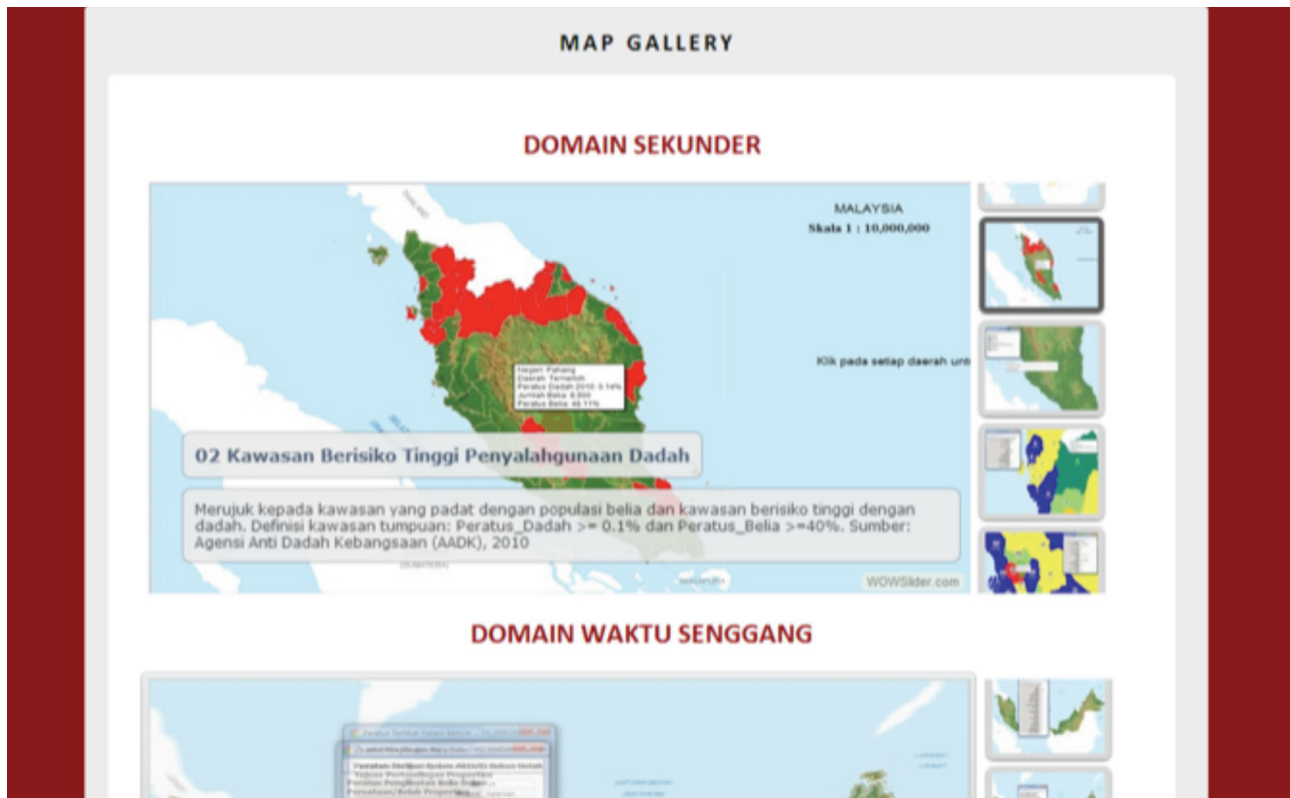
MAP GALLERY

DOMAIN SEKUNDER

MALAYSIA
Skala 1 : 10,000,000

Hegeri Pahang
Daerah Temerloh
Peratus Dadah 2010: 0.14%
Jumlah Belia: 8,800
Peratus Belia: 46.11%

Klik pada setiap daerah unt

02 Kawasan Berisiko Tinggi Penyalahgunaan Dadah

Merujuk kepada kawasan yang padat dengan populasi belia dan kawasan berisiko tinggi dengan dadah. Definisi kawasan tumpuan: Peratus_Dadah >= 0.1% dan Peratus_Belia >=40%. Sumber: Agensi Anti Dadah Kebangsaan (AADK), 2010

WOWSlider.com

DOMAIN WAKTU SENGGANG

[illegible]